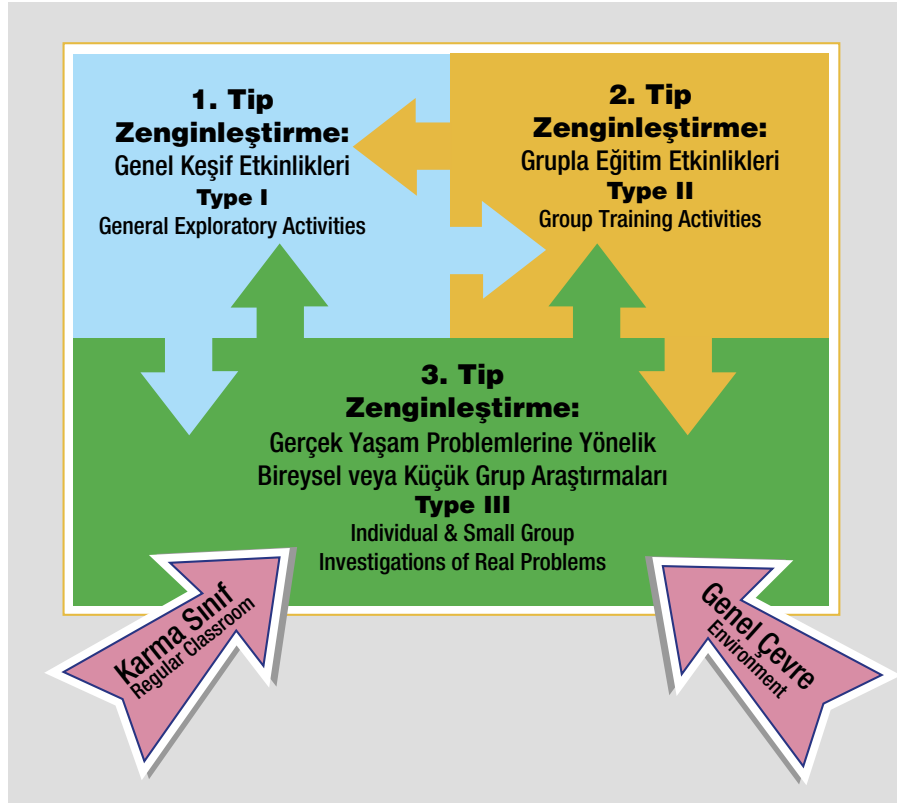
1. Tip Zenginleştirme:
Genel Keşif Etkinlikleri
Type I
General Exploratory Activities

2. Tip Zenginleştirme:
Grupla Eğitim Etkinlikleri
Type II
Group Training Activities

3. Tip Zenginleştirme:
Gerçek Yaşam Problemlerine Yönelik Bireysel veya Küçük Grup Araştırmaları
Type III
Individual & Small Group Investigations of Real Problems

Karma Sınıf
Regular Classroom

Genel Çevre
Environment